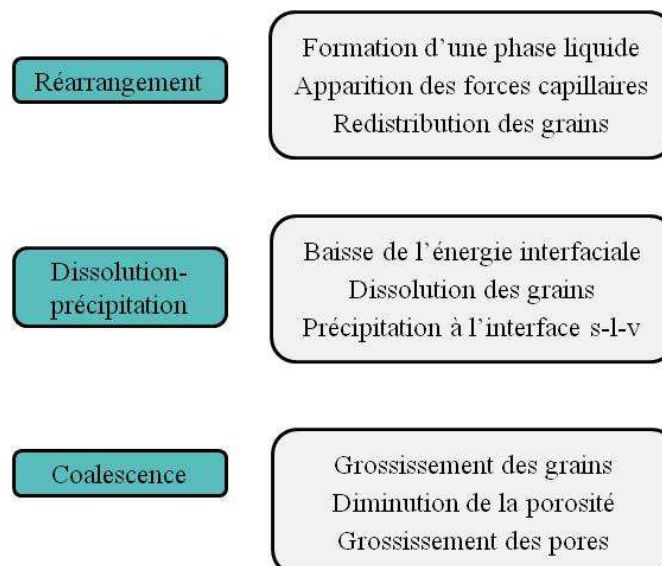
Réarrangement

Formation d'une phase liquide
Apparition des forces capillaires
Redistribution des grains

Dissolution-précipitation

Baisse de l'énergie interfaciale
Dissolution des grains
Précipitation à l'interface s-l-v

Coalescence

Grossissement des grains
Diminution de la porosité
Grossissement des pores